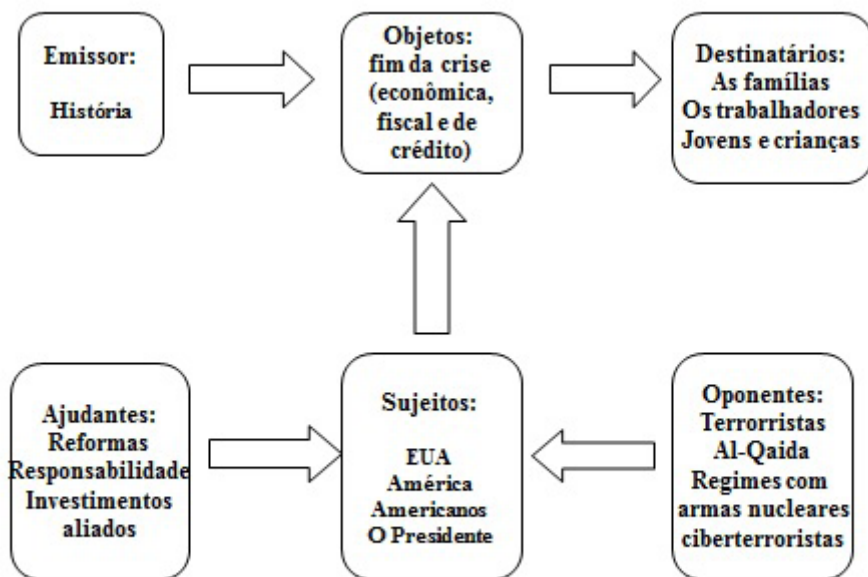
Emissor:

História

Objetos:
fim da crise
(econômica,
fiscal e de
crédito)

Destinatários:
As famílias
Os trabalhadores
Jovens e crianças

Ajudantes:
Reformas
Responsabilidade
Investimentos
aliados

Sujeitos:

EUA
América
Americanos
O Presidente

Oponentes:
Terrorristas
Al-Qaida
Regimes com
armas nucleares
ciberterroristas